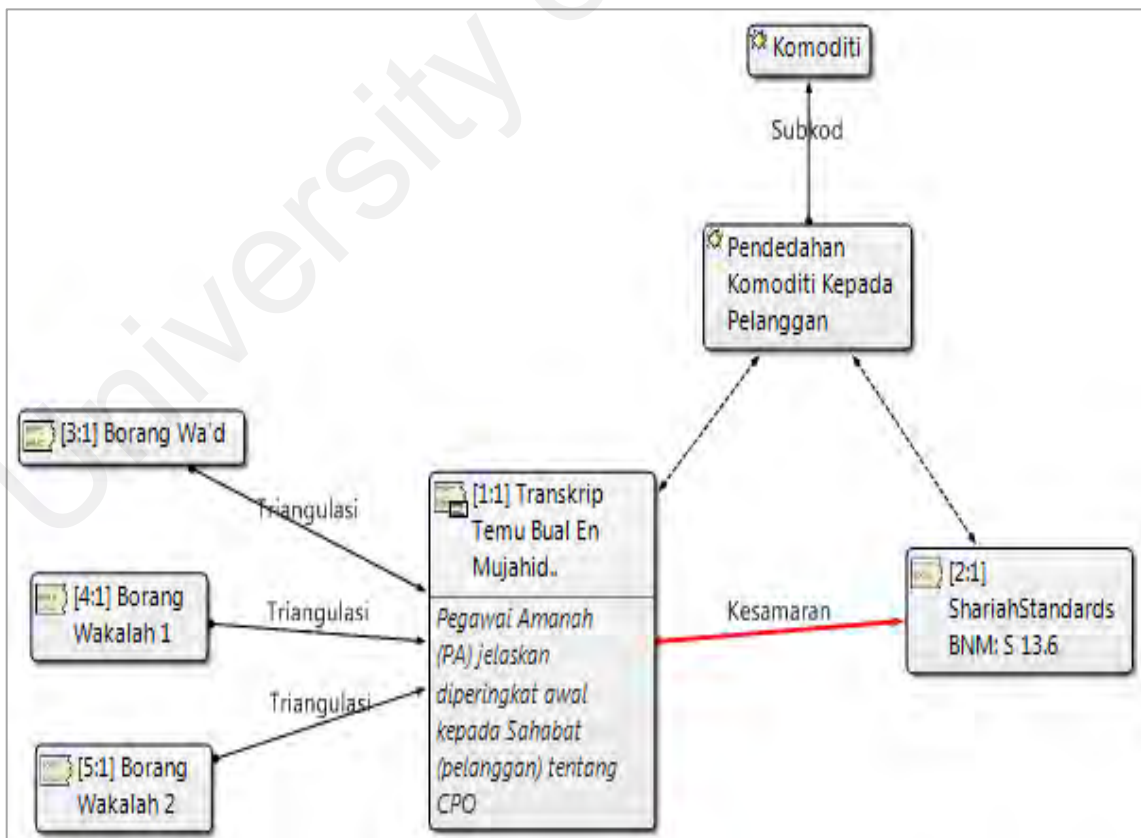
Komoditi

Subkod

Pendedahan Komoditi Kepada Pelanggan

[3:1] Borang Wa'd

Triangulasi

[1:1] Transkrip Temu Bual En Mujahid..

Pegawai Amanah (PA) jelaskan diperingkat awal kepada Sahabat (pelanggan) tentang CPO

[4:1] Borang Wakalah 1

Triangulasi

Kesamaran

[2:1] ShariahStandards BNM: S 13.6

Triangulasi

[5:1] Borang Wakalah 2